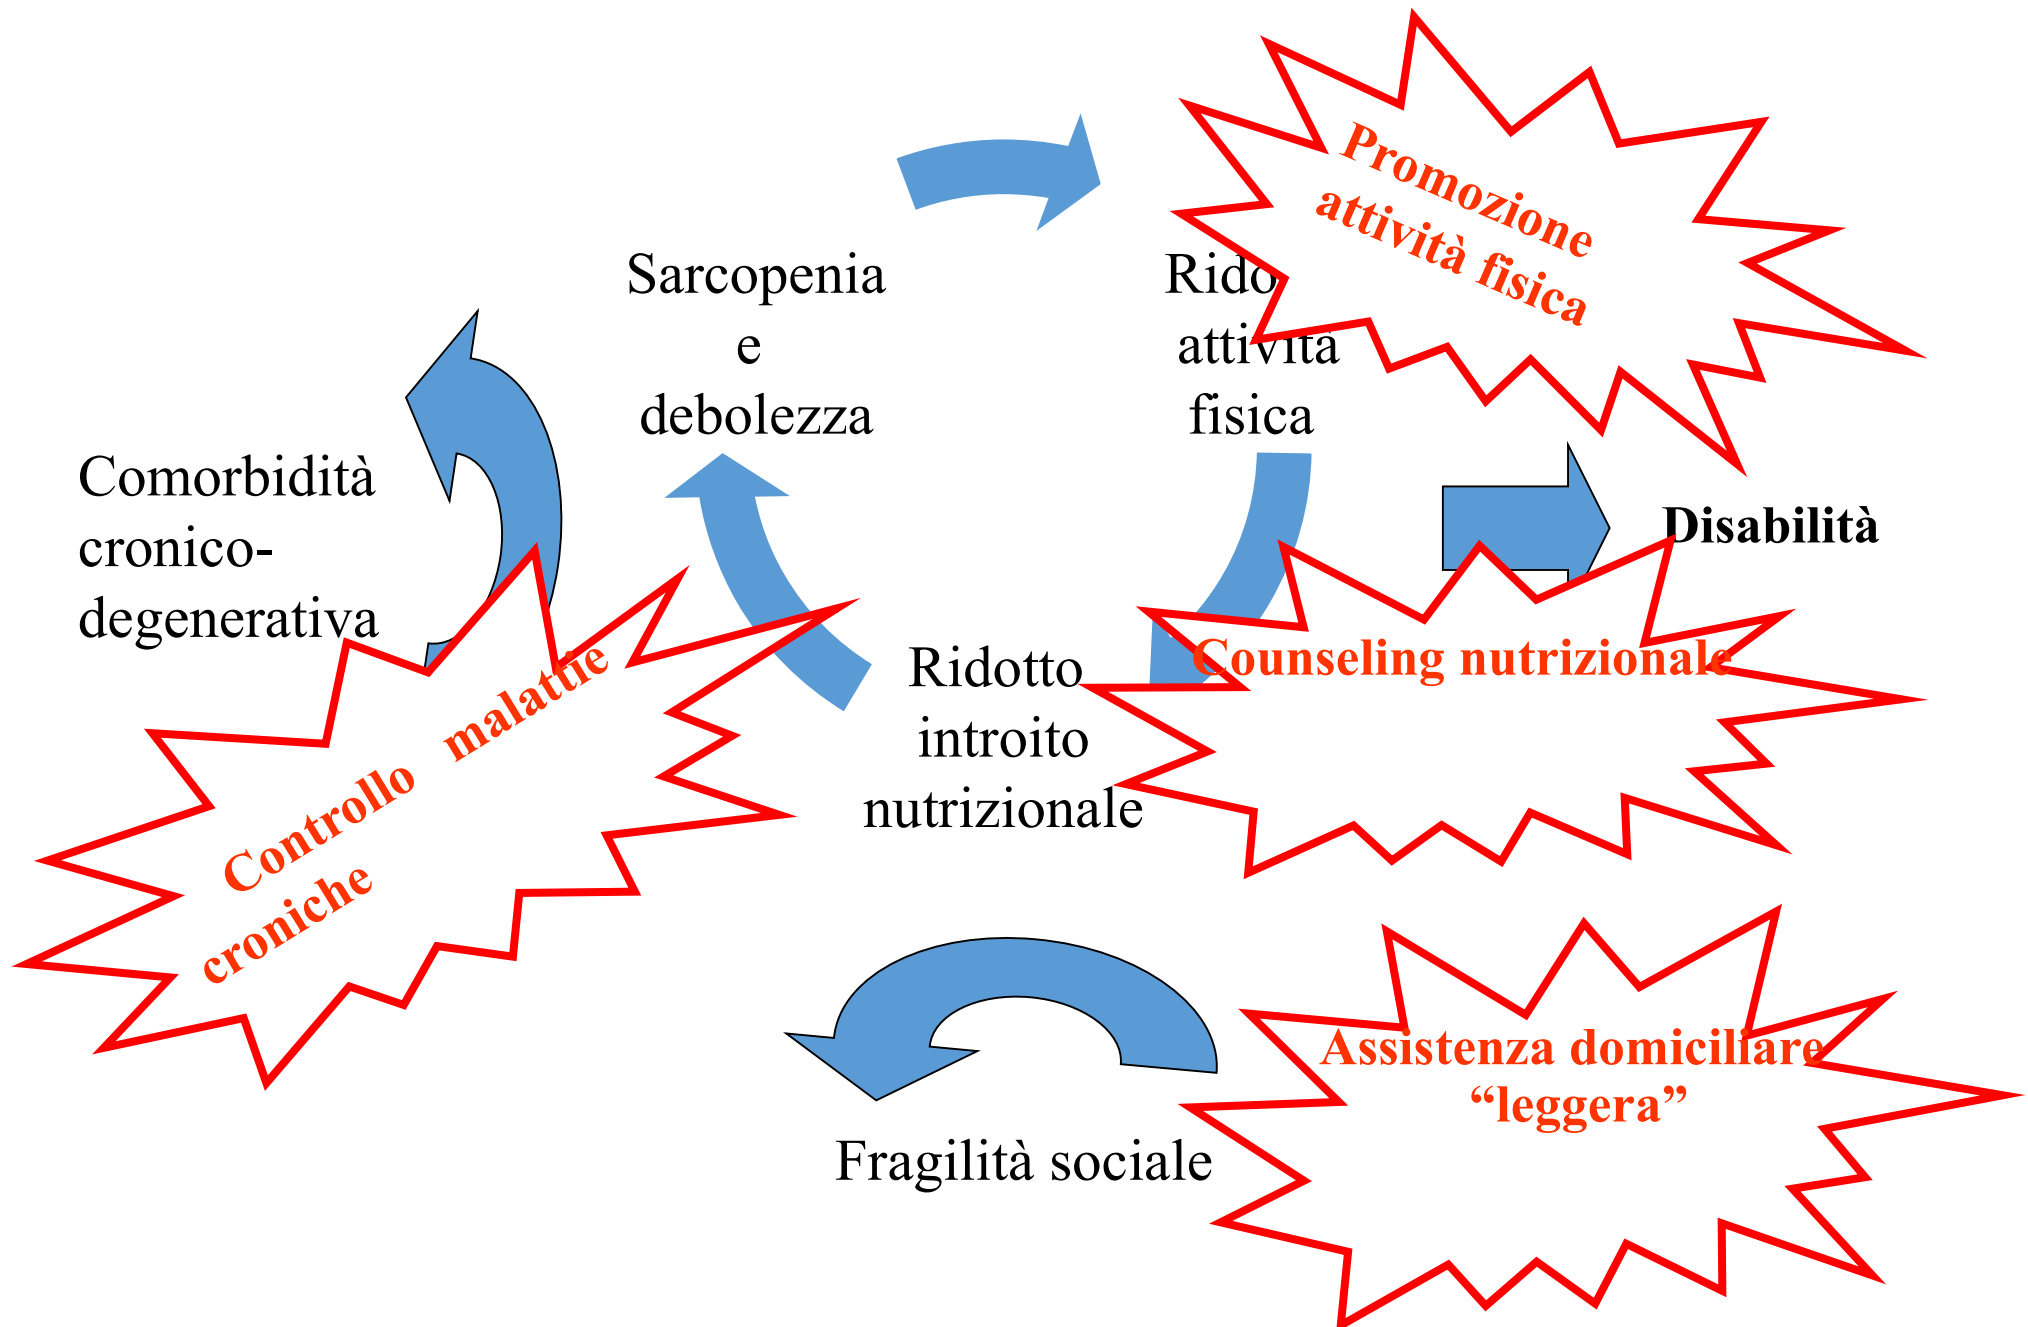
Promozione attività fisica

Sarcopenia e debolezza

Rido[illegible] attività fisica

Comorbidità cronico-degenerativa

Disabilità

Counseling nutrizionale

Controllo malattie croniche

Ridotto introito nutrizionale

Assistenza domiciliare “leggera”

Fragilità sociale